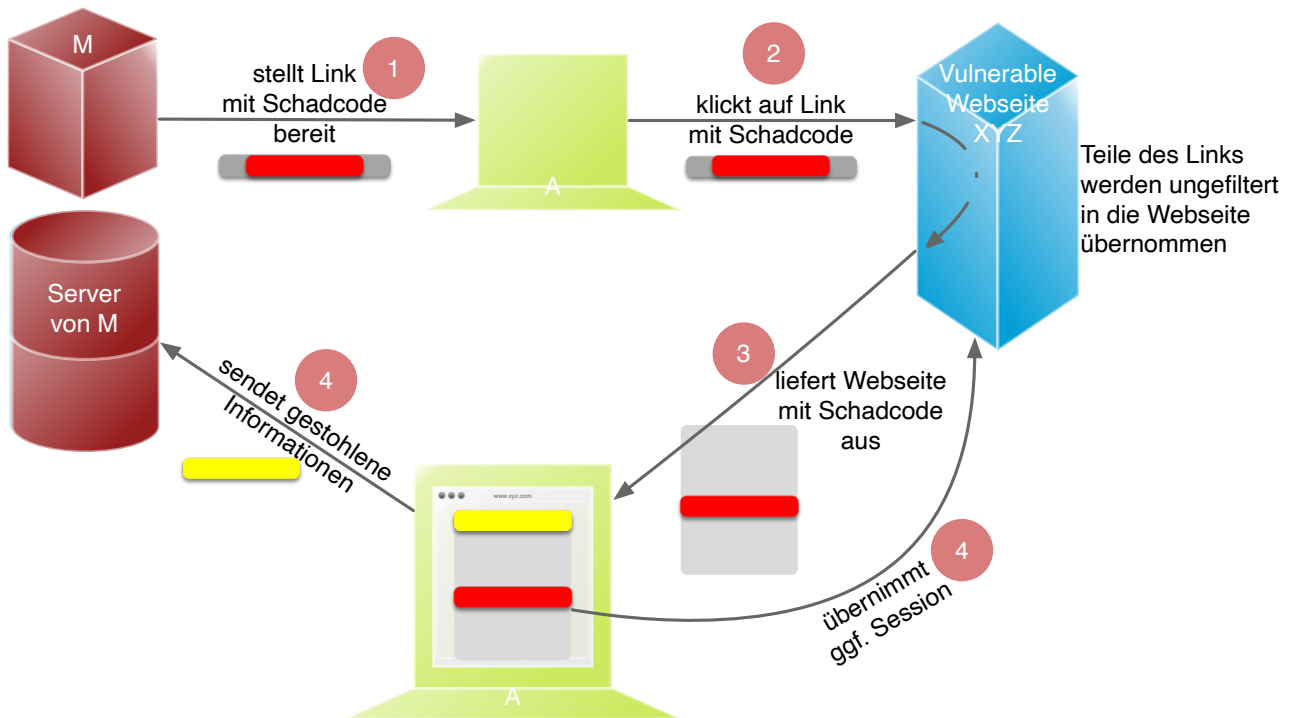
M

1

stellt Link mit Schadcode bereit

A

2

klickt auf Link mit Schadcode

Vulnerable Webseite XYZ

Teile des Links werden ungefiltert in die Webseite übernommen

Server von M

4

sendet gestohlene Informationen

3

liefert Webseite mit Schadcode aus

www.xyz.com

A

4

übernimmt ggf. Session